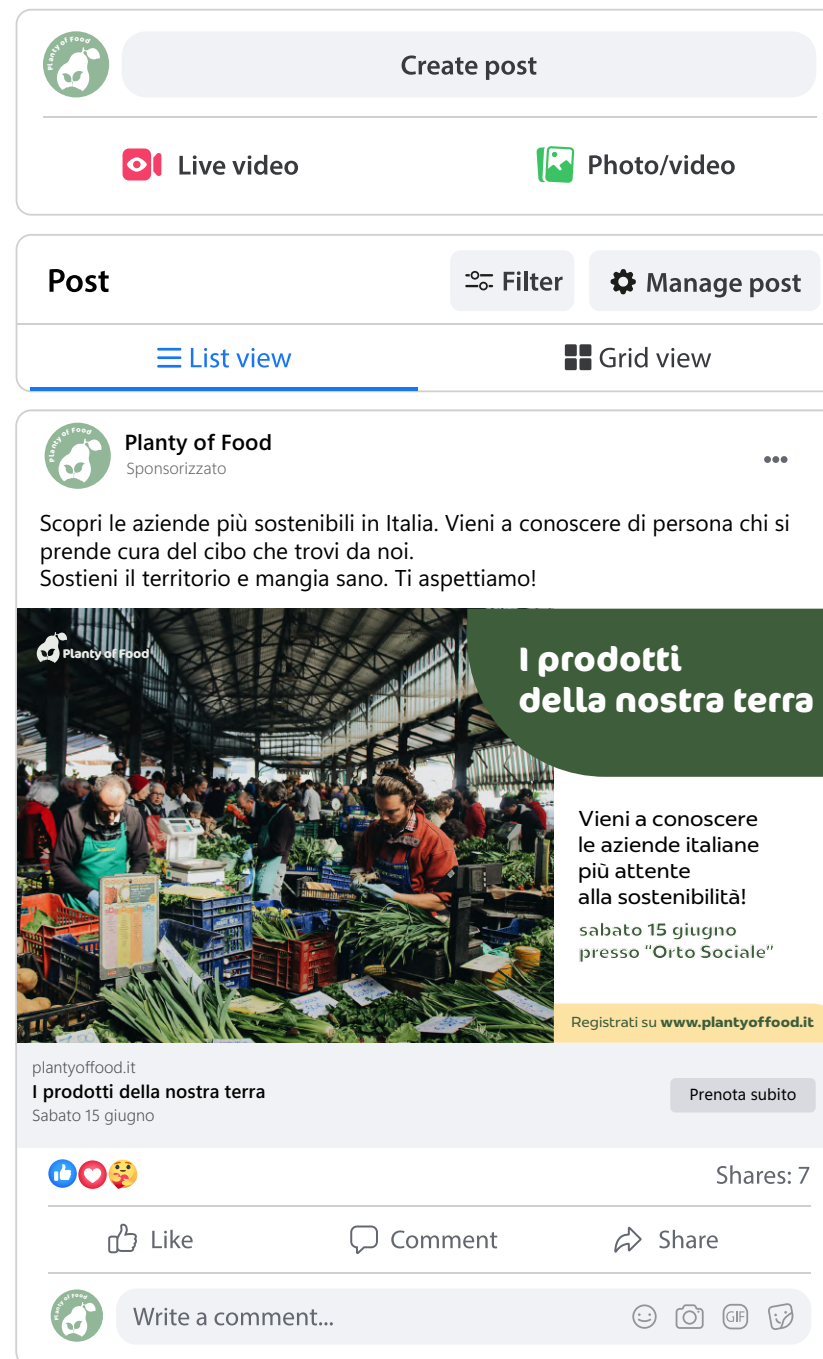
Planty of Food

Create post

Live video

Photo/video

Post

Filter

Manage post

List view

Grid view

Planty of Food
Sponsorizzato

Scopri le aziende più sostenibili in Italia. Vieni a conoscere di persona chi si prende cura del cibo che trovi da noi.
Sostieni il territorio e mangia sano. Ti aspettiamo!

Planty of Food

I prodotti della nostra terra

Vieni a conoscere le aziende italiane più attente alla sostenibilità!

sabato 15 giugno presso "Orto Sociale"

Registrati su www.plantyoffood.it

plantyoffood.it
I prodotti della nostra terra
Sabato 15 giugno

Prenota subito

Shares: 7

Like

Comment

Share

Write a comment...

GIF